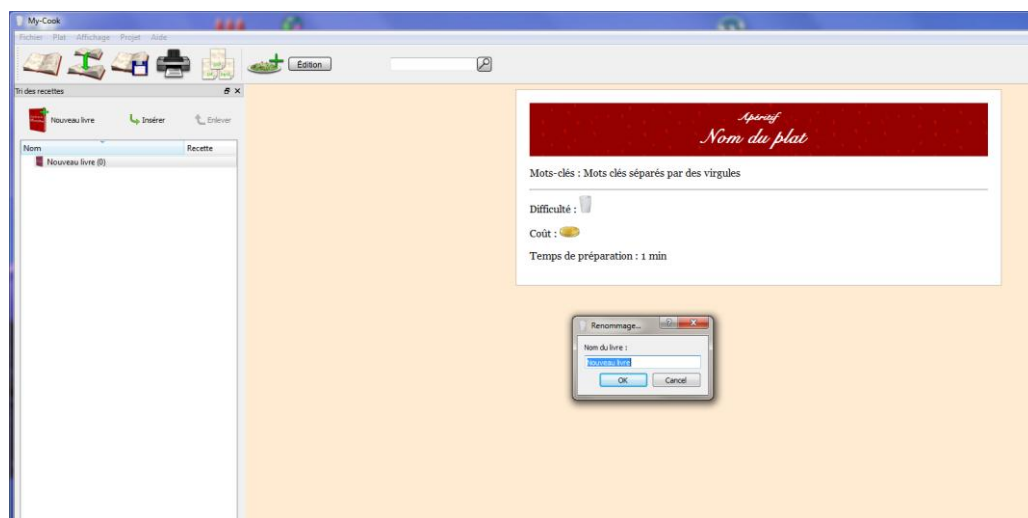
My-Cook

Fichier Plat Affichage Projet Aide

Édition

Tri des recettes

Nouveau livre

Insérer

Enlever

| Nom | Recette |
|---|---|
| Nouveau livre (0) | |

Apéritif

Nom du plat

Mots-clés : Mots clés séparés par des virgules

Difficulté :

Coût :

Temps de préparation : 1 min

Renommage...

Nom du livre :

Nouveau livre

OK

Cancel